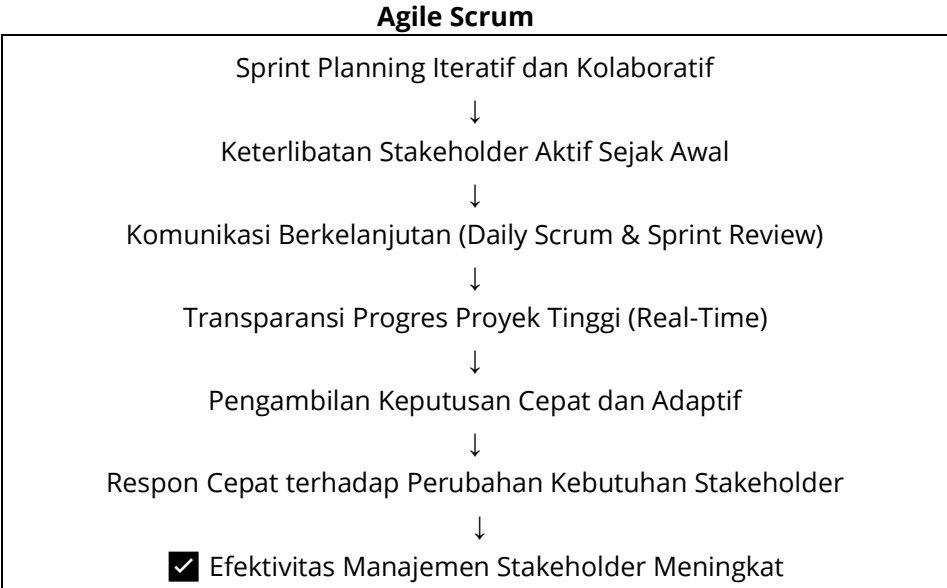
**Agile Scrum**

Sprint Planning Iteratif dan Kolaboratif

↓

Keterlibatan Stakeholder Aktif Sejak Awal

↓

Komunikasi Berkelanjutan (Daily Scrum & Sprint Review)

↓

Transparansi Progres Proyek Tinggi (Real-Time)

↓

Pengambilan Keputusan Cepat dan Adaptif

↓

Respon Cepat terhadap Perubahan Kebutuhan Stakeholder

↓

✔ Efektivitas Manajemen Stakeholder Meningkat